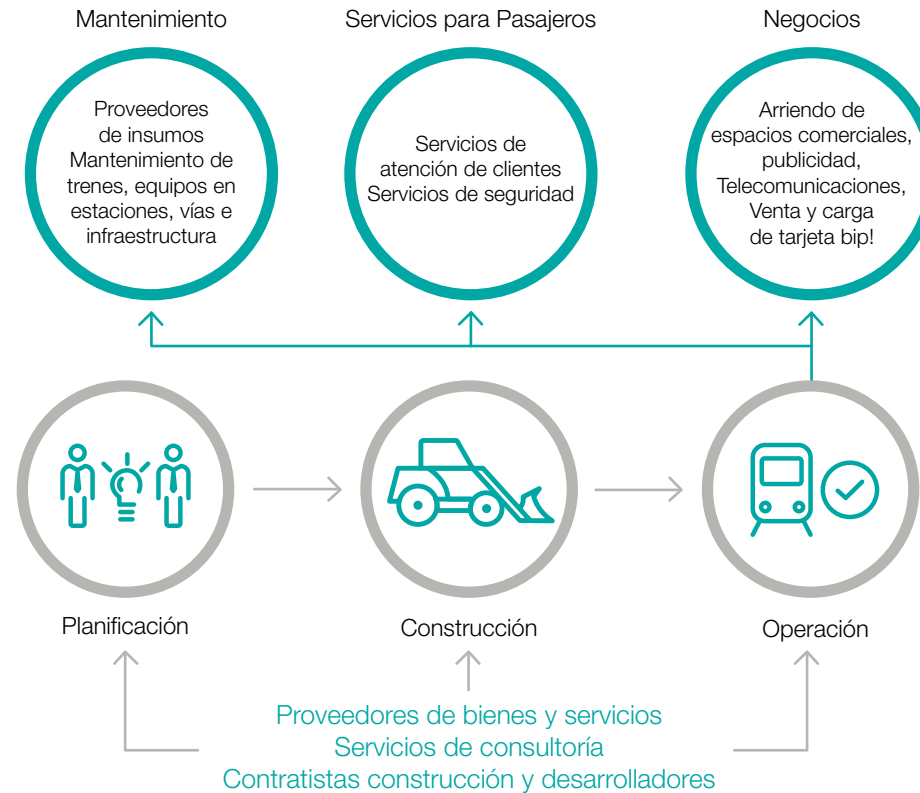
Mantenimiento

Proveedores de insumos Mantenimiento de trenes, equipos en estaciones, vías e infraestructura

Servicios para Pasajeros

Servicios de atención de clientes Servicios de seguridad

Negocios

Arriendo de espacios comerciales, publicidad, Telecomunicaciones, Venta y carga de tarjeta bip!

Planificación

Construcción

Operación

Proveedores de bienes y servicios
Servicios de consultoría
Contratistas construcción y desarrolladores